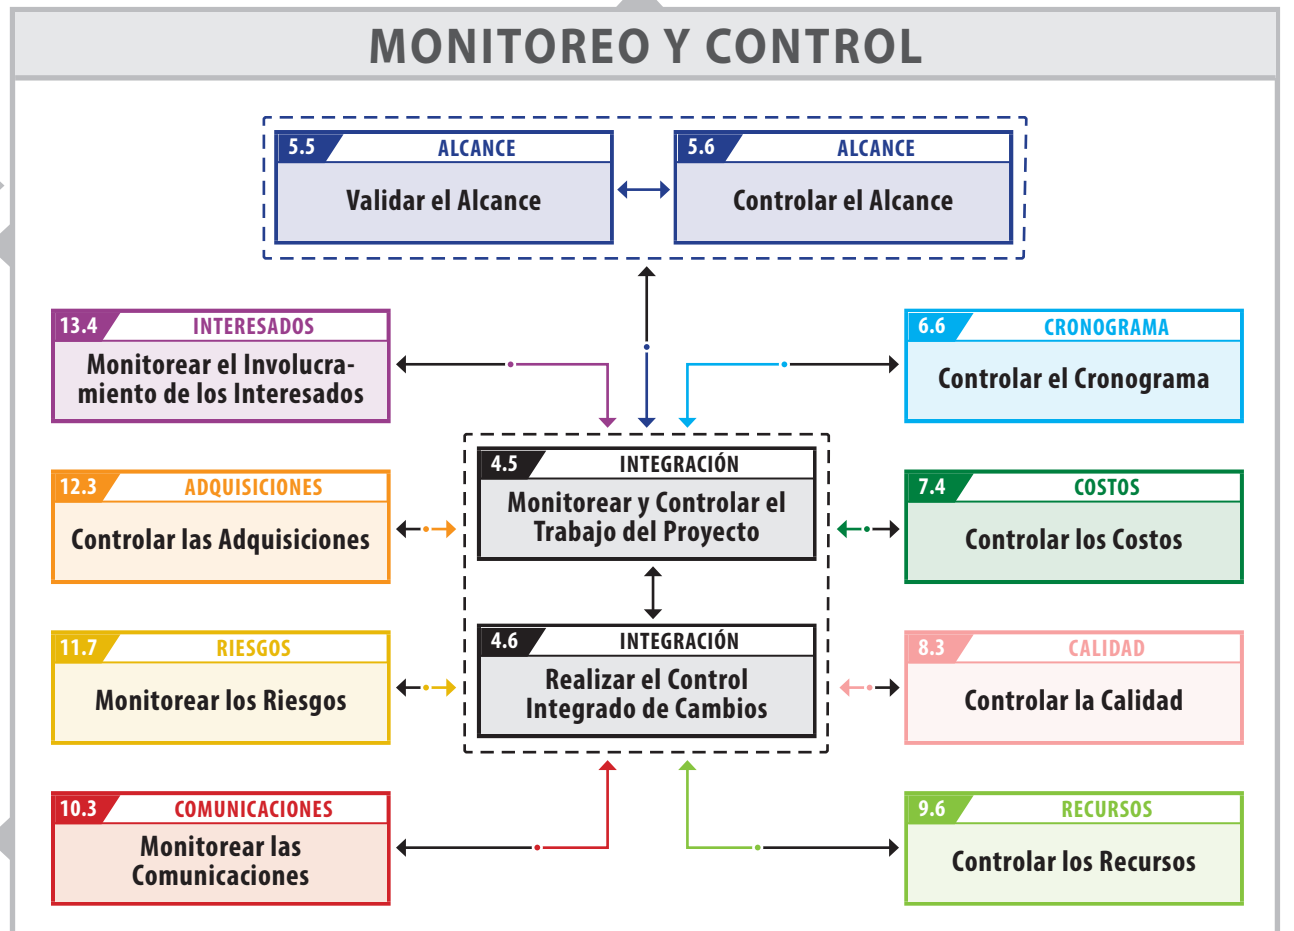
MONITOREO Y CONTROL

5.5 ALCANCE
Validar el Alcance

5.6 ALCANCE
Controlar el Alcance

13.4 INTERESADOS
Monitorear el Involucramiento de los Interesados

6.6 CRONOGRAMA
Controlar el Cronograma

12.3 ADQUISICIONES
Controlar las Adquisiciones

4.5 INTEGRACIÓN
Monitorear y Controlar el Trabajo del Proyecto

7.4 COSTOS
Controlar los Costos

11.7 RIESGOS
Monitorear los Riesgos

4.6 INTEGRACIÓN
Realizar el Control Integrado de Cambios

8.3 CALIDAD
Controlar la Calidad

10.3 COMUNICACIONES
Monitorear las Comunicaciones

9.6 RECURSOS
Controlar los Recursos